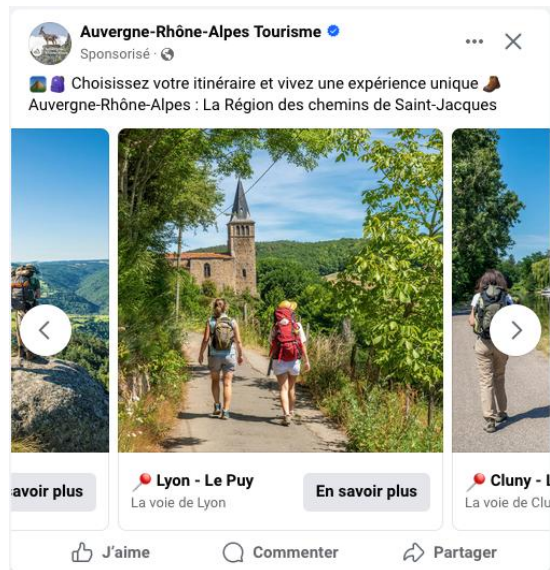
Auvergne-Rhône-Alpes Tourisme
Sponsorisé ·

🏞️🎒 Choisissez votre itinéraire et vivez une expérience unique 🥾
Auvergne-Rhône-Alpes : La Région des chemins de Saint-Jacques

avoir plus

📍 Lyon - Le Puy
La voie de Lyon

En savoir plus

📍 Cluny - L
La voie de Clu

J'aime Commenter Partager